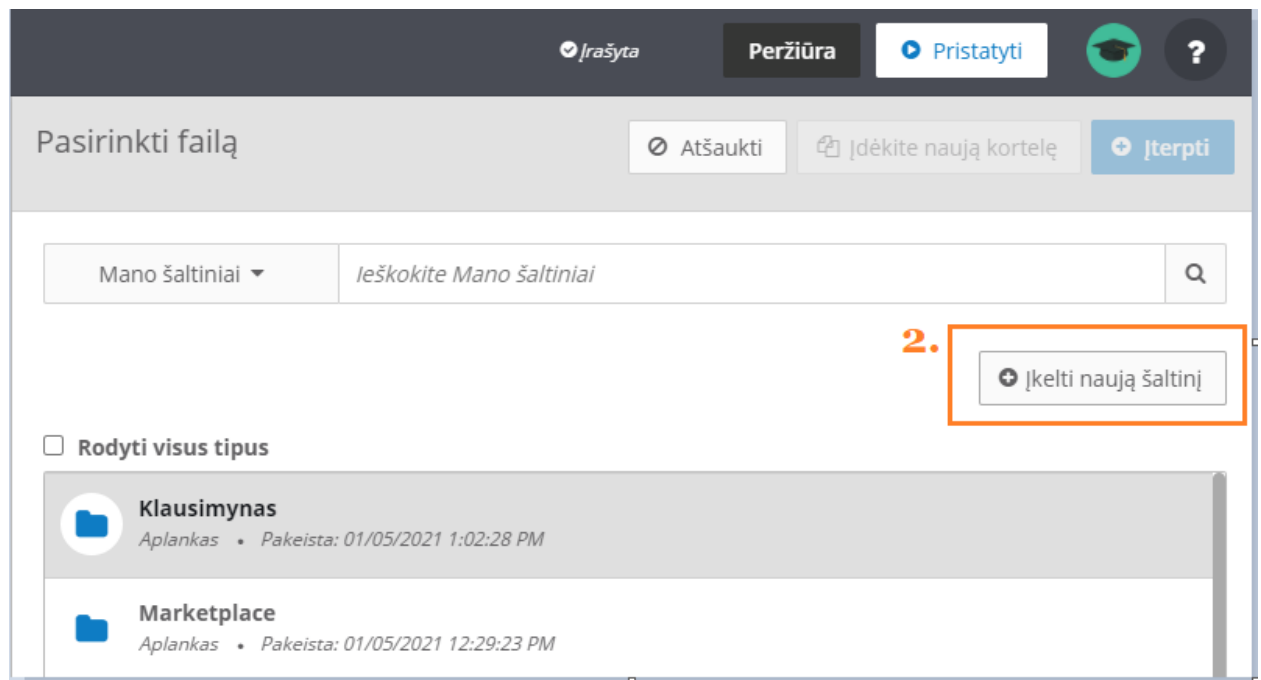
Įrašyta Peržiūra Pristatyti ?

Pasirinkti failą

Atšaukti Įdėkite naują kortelę Įterpti

Mano šaltiniai Ieškokite Mano šaltiniai

2.

Įkelti naują šaltinį

Rodyti visus tipus

Klausimynas
Aplankas • Pakeista: 01/05/2021 1:02:28 PM

Marketplace
Aplankas • Pakeista: 01/05/2021 12:29:23 PM